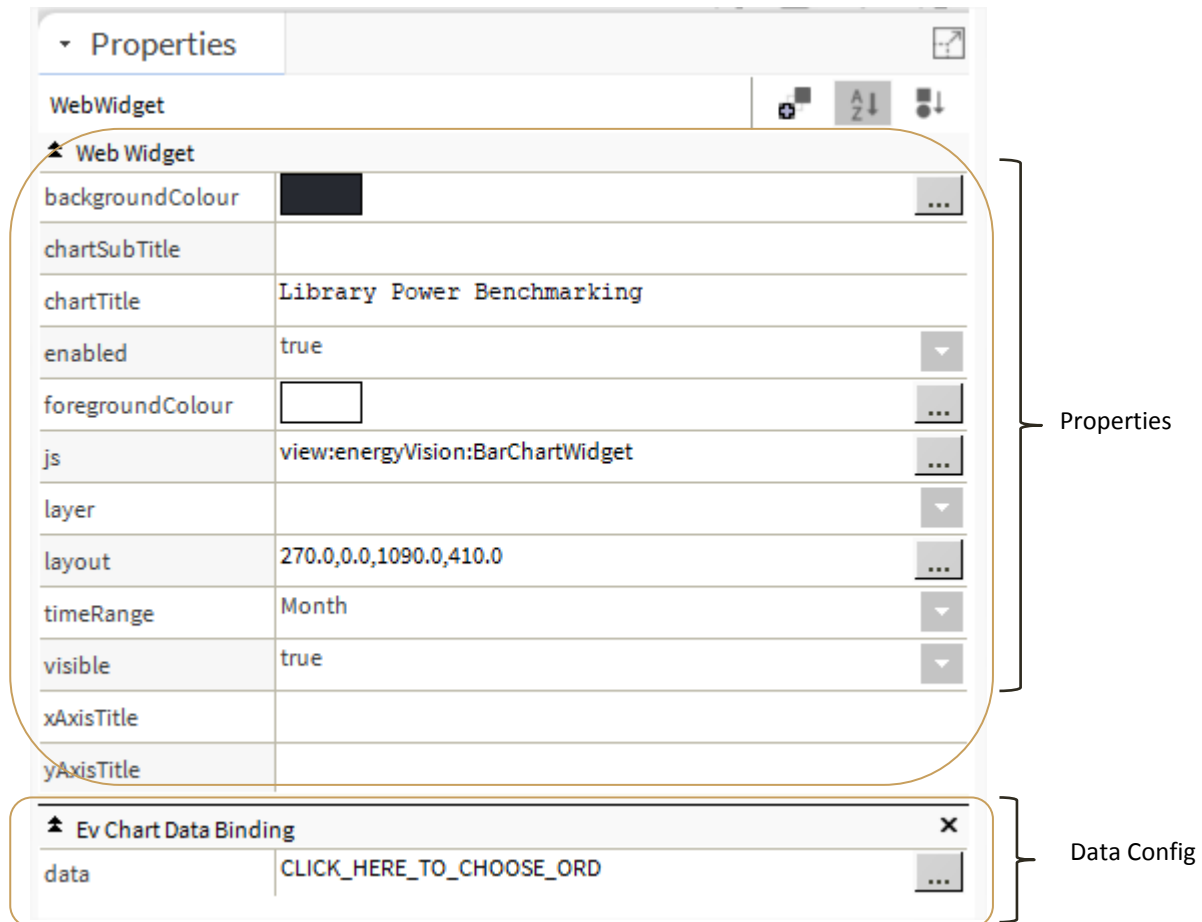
Properties

WebWidget

Web Widget

| backgroundColour | ... |
|---|---|
| chartSubTitle | |
| chartTitle | Library Power Benchmarking |
| enabled | true |
| foregroundColour | ... |
| js | view:energyVision:BarChartWidget ... |
| layer | |
| layout | 270.0,0.0,1090.0,410.0 ... |
| timeRange | Month |
| visible | true |
| xAxisTitle | |
| yAxisTitle | |

Properties

Ev Chart Data Binding ×

| data | CLICK_HERE_TO_CHOOSE_ORD ... |
|---|---|

Data Config